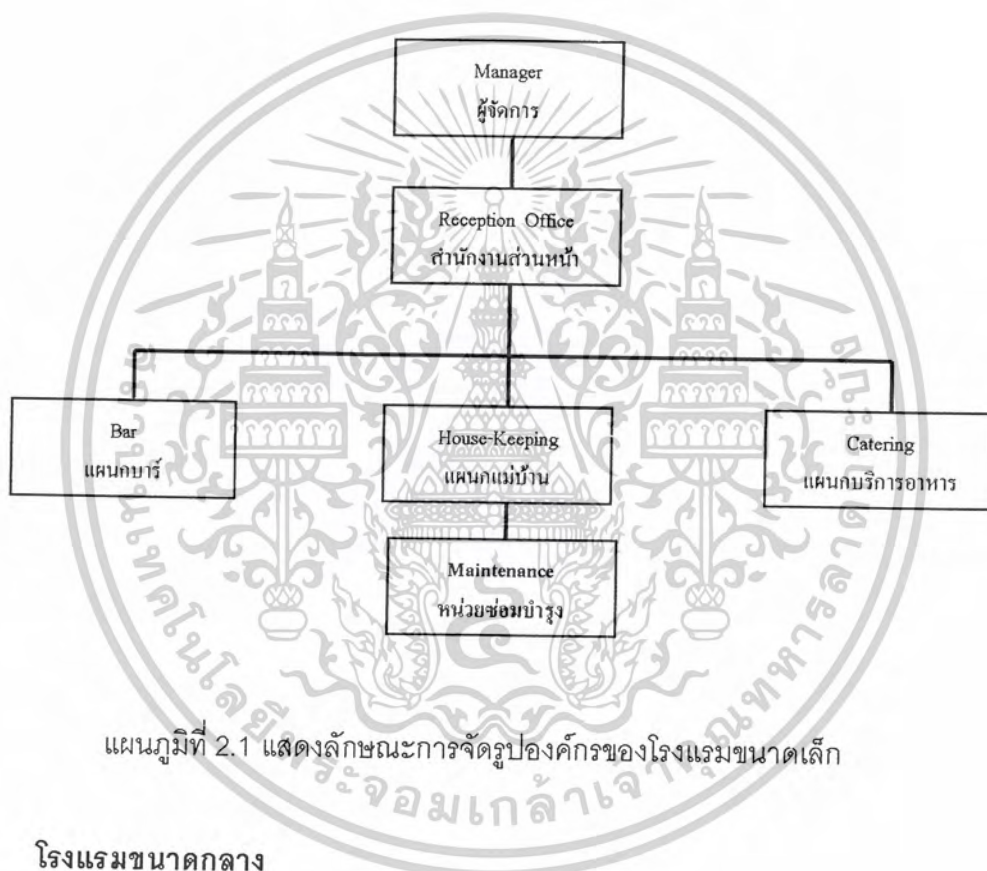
Manager
ผู้จัดการ

Reception Office
สำนักงานส่วนหน้า

Bar
แผนกบาร์

House-Keeping
แผนกแม่บ้าน

Catering
แผนกบริการอาหาร

Maintenance
หน่วยซ่อมบำรุง

แผนภูมิที่ 2.1 แสดงลักษณะการจัดรูปองค์กรของโรงแรมขนาดเล็ก

โรงแรมขนาดกลาง